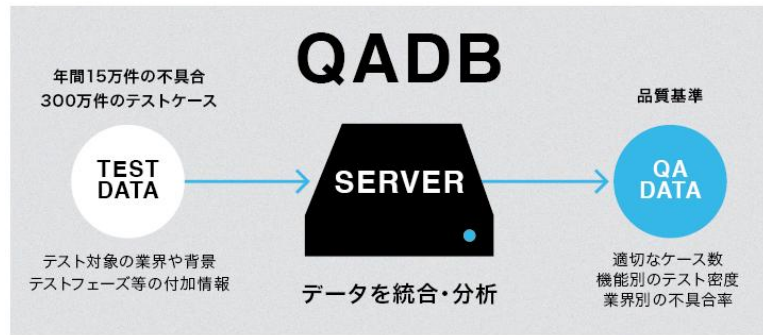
QADB

年間15万件の不具合
300万件のテストケース

TEST
DATA

テスト対象の業界や背景
テストフェーズ等の付加情報

SERVER

データを統合・分析

品質基準

QA
DATA

適切なケース数
機能別のテスト密度
業界別の不具合率